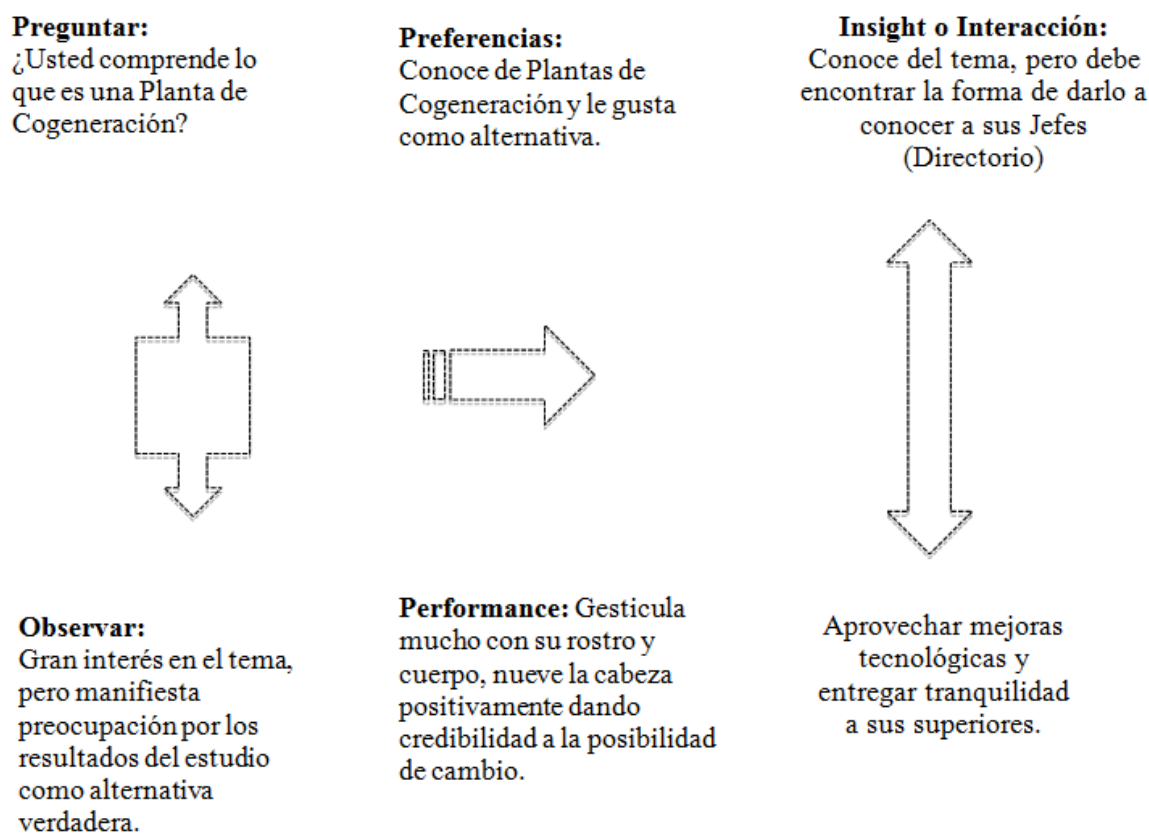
**Preguntar:**
¿Usted comprende lo que es una Planta de Cogeneración?

**Preferencias:**
Conoce de Plantas de Cogeneración y le gusta como alternativa.

**Insight o Interacción:**
Conoce del tema, pero debe encontrar la forma de darlo a conocer a sus Jefes (Directorio)

**Observar:**
Gran interés en el tema, pero manifiesta preocupación por los resultados del estudio como alternativa verdadera.

**Performance:** Gesticula mucho con su rostro y cuerpo, nueve la cabeza positivamente dando credibilidad a la posibilidad de cambio.

Aprovechar mejoras tecnológicas y entregar tranquilidad a sus superiores.